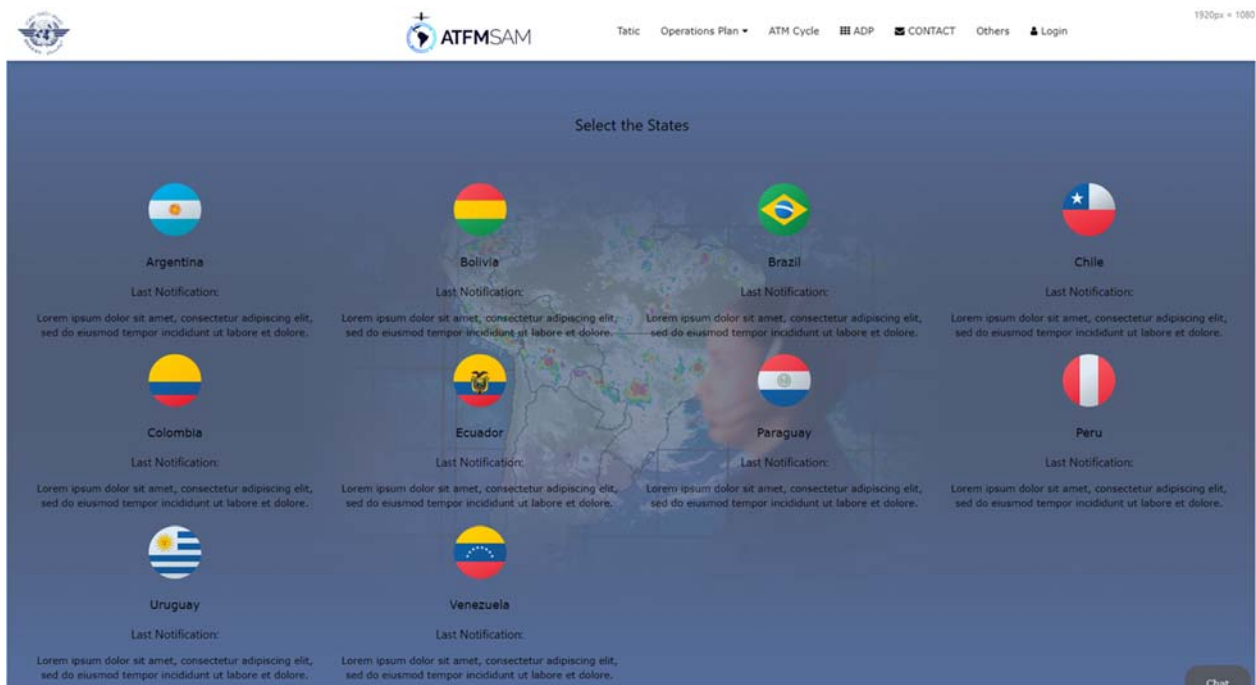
ATFMSAM

Tatic Operations Plan ▾ ATM Cycle ADP CONTACT Others Login

1920px × 1080

Select the States

Argentina

Last Notification:

Lorem ipsum dolor sit amet, consectetur adipiscing elit, sed do eiusmod tempor incididunt ut labore et dolore.

Bolivia

Last Notification:

Lorem ipsum dolor sit amet, consectetur adipiscing elit, sed do eiusmod tempor incididunt ut labore et dolore.

Brazil

Last Notification:

Lorem ipsum dolor sit amet, consectetur adipiscing elit, sed do eiusmod tempor incididunt ut labore et dolore.

Chile

Last Notification:

Lorem ipsum dolor sit amet, consectetur adipiscing elit, sed do eiusmod tempor incididunt ut labore et dolore.

Colombia

Last Notification:

Lorem ipsum dolor sit amet, consectetur adipiscing elit, sed do eiusmod tempor incididunt ut labore et dolore.

Ecuador

Last Notification:

Lorem ipsum dolor sit amet, consectetur adipiscing elit, sed do eiusmod tempor incididunt ut labore et dolore.

Paraguay

Last Notification:

Lorem ipsum dolor sit amet, consectetur adipiscing elit, sed do eiusmod tempor incididunt ut labore et dolore.

Peru

Last Notification:

Lorem ipsum dolor sit amet, consectetur adipiscing elit, sed do eiusmod tempor incididunt ut labore et dolore.

Uruguay

Last Notification:

Lorem ipsum dolor sit amet, consectetur adipiscing elit, sed do eiusmod tempor incididunt ut labore et dolore.

Venezuela

Last Notification:

Lorem ipsum dolor sit amet, consectetur adipiscing elit, sed do eiusmod tempor incididunt ut labore et dolore.

Chat